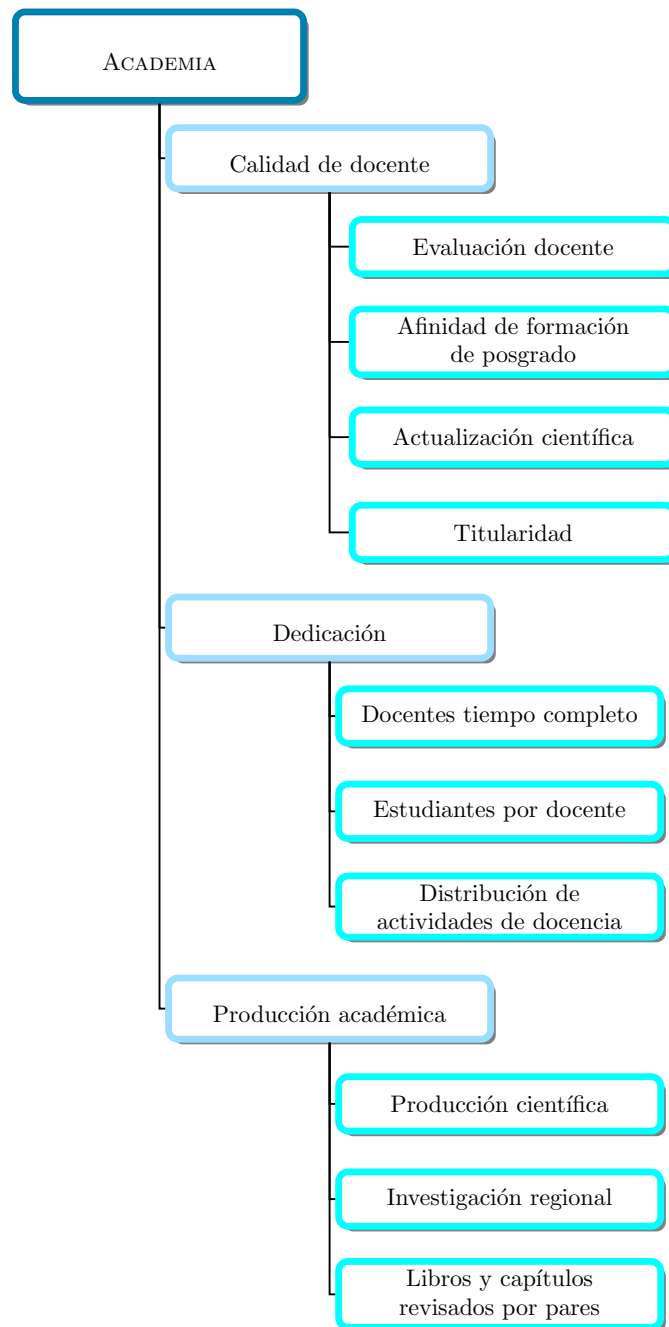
Academia

Calidad de docente

Evaluación docente

Afinidad de formación de posgrado

Actualización científica

Titularidad

Dedicación

Docentes tiempo completo

Estudiantes por docente

Distribución de actividades de docencia

Producción académica

Producción científica

Investigación regional

Libros y capítulos revisados por pares